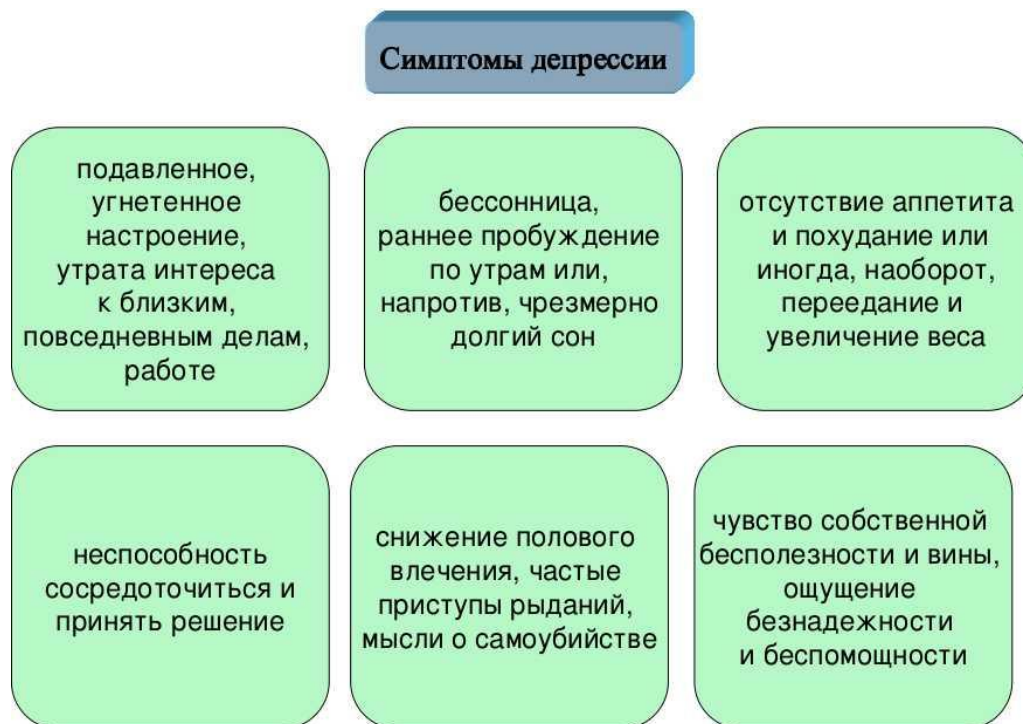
Симптомы депрессии

подавленное, угнетенное настроение, утрата интереса к близким, повседневным делам, работе

бессонница, раннее пробуждение по утрам или, напротив, чрезмерно долгий сон

отсутствие аппетита и похудание или иногда, наоборот, переедание и увеличение веса

неспособность сосредоточиться и принять решение

снижение полового влечения, частые приступы рыданий, мысли о самоубийстве

чувство собственной бесполезности и вины, ощущение безнадежности и беспомощности